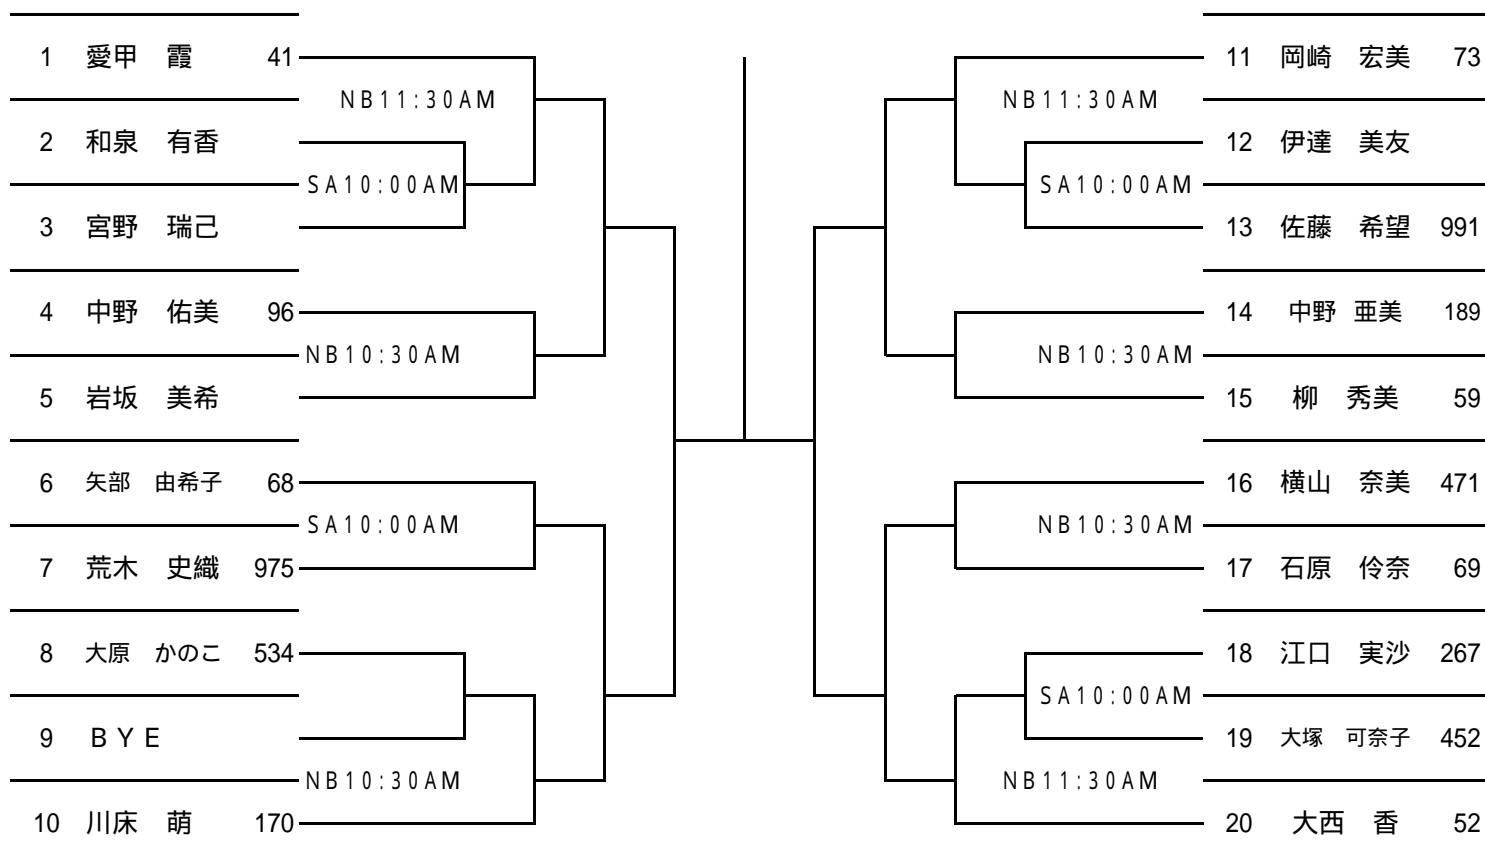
1 愛甲 霞 41
NB11:30AM
2 和泉 有香
SA10:00AM
3 宮野 瑞己
4 中野 佑美 96
NB10:30AM
5 岩坂 美希
6 矢部 由希子 68
SA10:00AM
7 荒木 史織 975
8 大原 かのこ 534
9 BYE
NB10:30AM
10 川床 萌 170

11 岡崎 宏美 73
NB11:30AM
12 伊達 美友
SA10:00AM
13 佐藤 希望 991
14 中野 亜美 189
NB10:30AM
15 柳 秀美 59
16 横山 奈美 471
NB10:30AM
17 石原 伶奈 69
18 江口 実沙 267
SA10:00AM
19 大塚 可奈子 452
NB11:30AM
20 大西 香 52